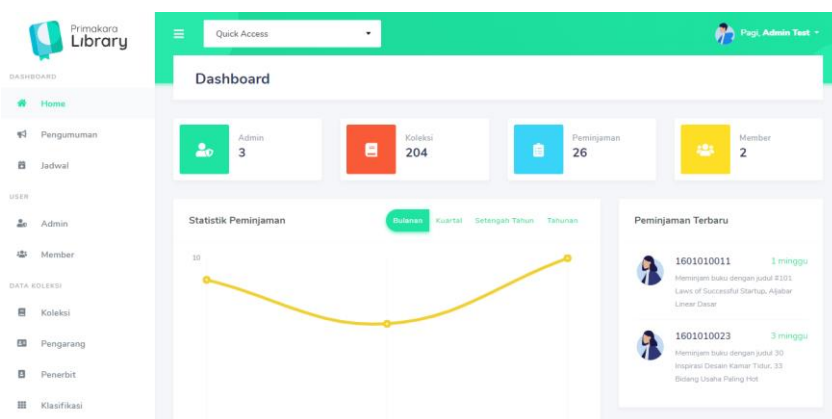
Primakara Library

DASHBOARD

Home

Pengumuman

Jadwal

USER

Admin

Member

DATA KOLEKSI

Koleksi

Pengarang

Penerbit

Klasifikasi

Quick Access

Pagi, Admin Test

Dashboard

Admin
3

Koleksi
204

Peminjaman
26

Member
2

Statistik Peminjaman

Bulanan Kuartal Setengah Tahun Tahunan

10

Peminjaman Terbaru

1601010011
1 minggu
Meminjam buku dengan judul R101 Laws of Successful Startup, Aljabar Linear Dasar

1601010023
3 minggu
Meminjam buku dengan judul 30 Inspirasi Desain Kamar Tidur, 33 Bidang Usaha Paling Hot